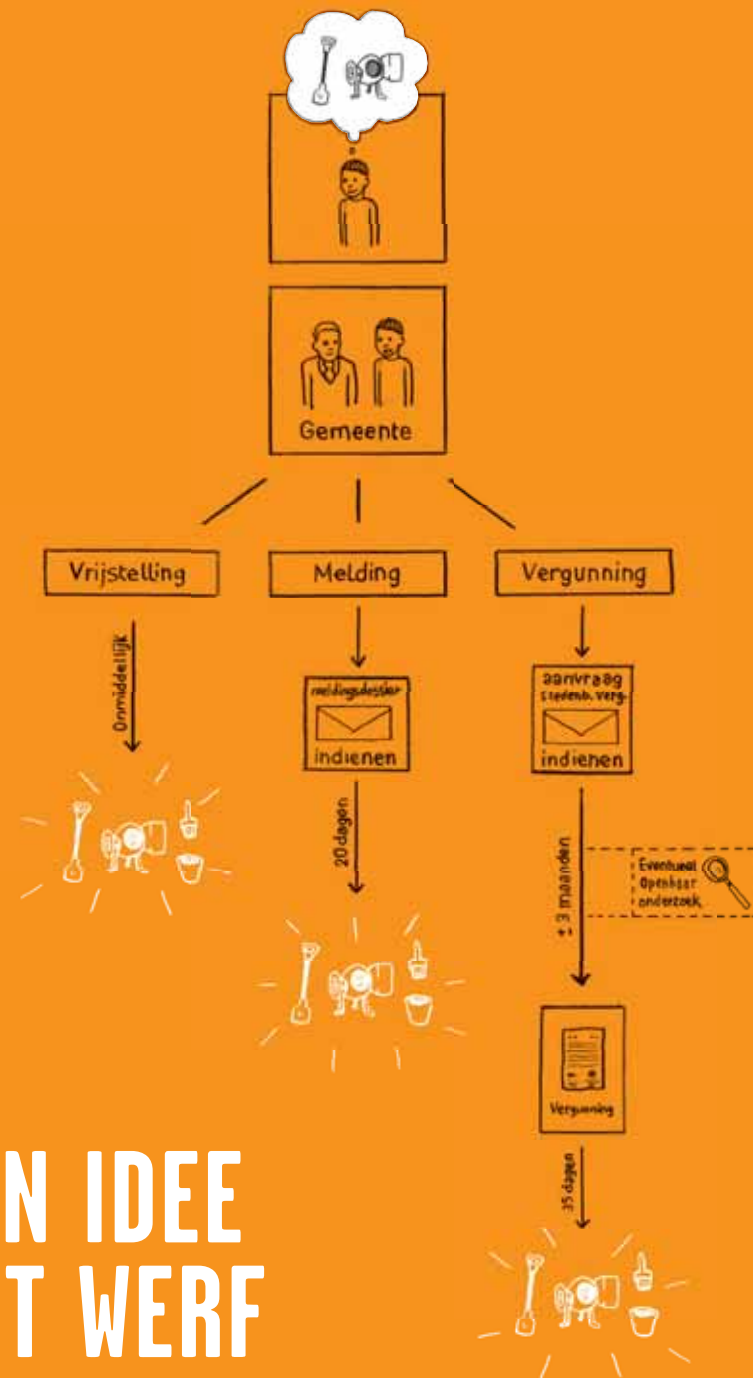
Gemeente

Vrijstelling

Melding

Vergunning

Onmiddellijk

meldingsdossier

indienen

20 dagen

aanvraag stedenb. verg.

indienen

± 3 maanden

Eventueel Openbaar onderzoek

Vergunning

35 dagen

N IDEE
T WERF